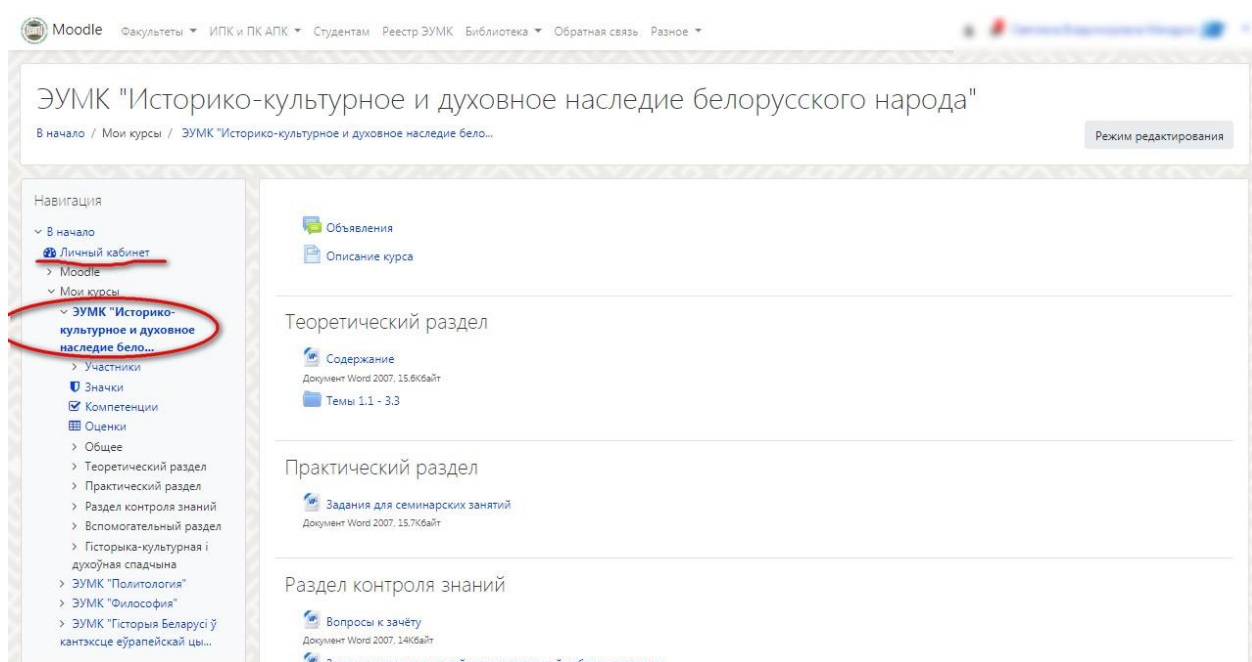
Moodle Факультеты ▾ ИПК и ПК АПК ▾ Студентам Реестр ЭУМК Библиотека ▾ Обратная связь Разное ▾

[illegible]

ЭУМК "Историко-культурное и духовное наследие белорусского народа"

В начало / Мои курсы / ЭУМК "Историко-культурное и духовное наследие бело...

Режим редактирования

Навигация

В начало
Личный кабинет
Moodle
Мои курсы
ЭУМК "Историко-культурное и духовное наследие бело...
Участники
Значки
Компетенции
Оценки
Общее
Теоретический раздел
Практический раздел
Раздел контроля знаний
Вспомогательный раздел
Гісторыка-культурная і духоўная спадчына
ЭУМК "Политология"
ЭУМК "Философия"
ЭУМК "Гісторыя Беларусі ў кантэксце еўрапейскай цы...

Объявления
Описание курса

Теоретический раздел

Содержание
Документ Word 2007, 15.6Кбайт
Темы 1.1 - 3.3

Практический раздел

Задания для семинарских занятий
Документ Word 2007, 15.7Кбайт

Раздел контроля знаний

Вопросы к зачёту
Документ Word 2007, 14Кбайт
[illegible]